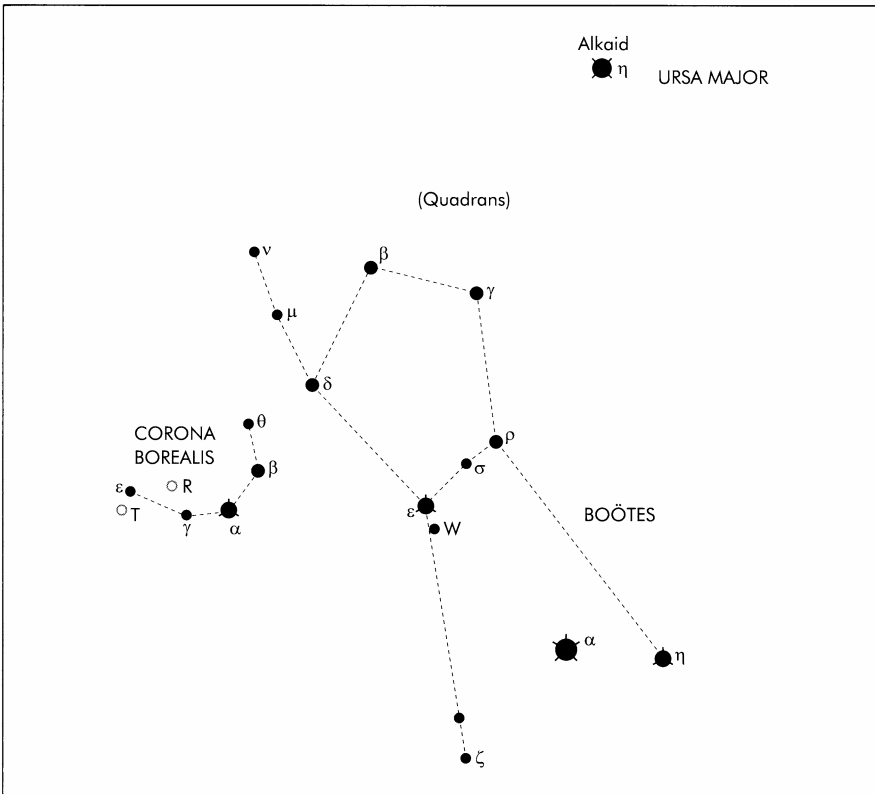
Alkaid
$\eta$
URSA MAJOR

(Quadrans)

$\nu$
$\beta$
$\gamma$
$\mu$
$\delta$

CORONA BOREALIS
$\theta$
$\beta$
$\varepsilon$
R
T
$\gamma$
$\alpha$

$\rho$
$\sigma$
$\varepsilon$
W
BOÖTES

$\alpha$
$\eta$
$\zeta$